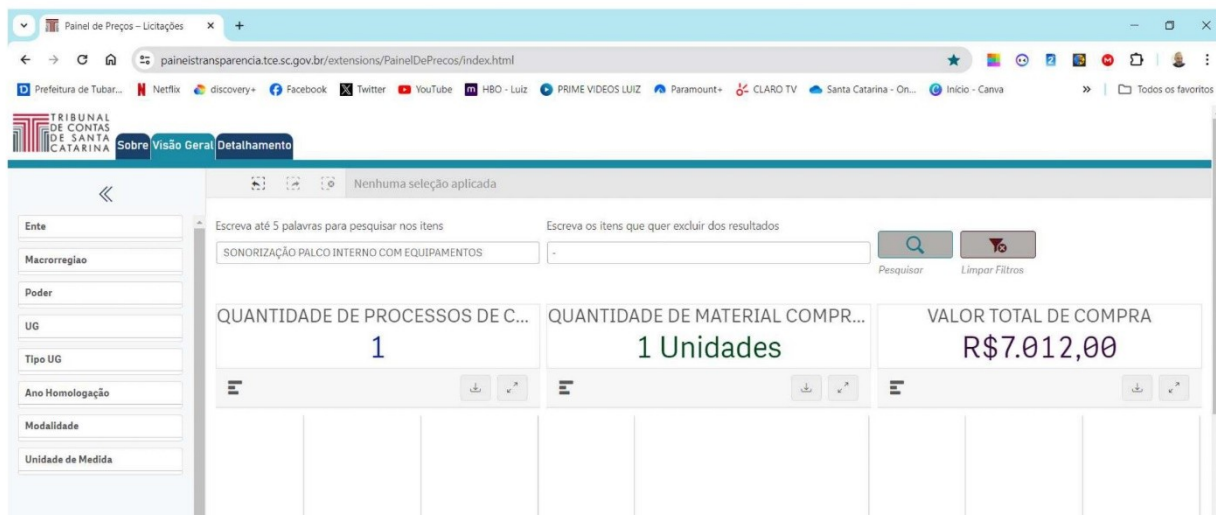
Painel de Preços – Licitações

paineistransparencia.tce.sc.gov.br/extensions/PainelDePrecos/index.html

Prefeitura de Tubar... Netflix discovery+ Facebook Twitter YouTube HBO - Luiz PRIME VIDEOS LUIZ Paramount+ CLARO TV Santa Catarina - On... Início - Canva » Todos os favoritos

TRIBUNAL DE CONTAS DE SANTA CATARINA

Sobre Visão Geral Detalhamento

«

Nenhuma seleção aplicada

Ente
Macrorregiao
Poder
UG
Tipo UG
Ano Homologação
Modalidade
Unidade de Medida

Escreva até 5 palavras para pesquisar nos itens
SONORIZAÇÃO PALCO INTERNO COM EQUIPAMENTOS

Escreva os itens que quer excluir dos resultados
-

Pesquisar
Limpar Filtros

QUANTIDADE DE PROCESSOS DE C...
1

QUANTIDADE DE MATERIAL COMPR...
1 Unidades

VALOR TOTAL DE COMPRA
R$7.012,00